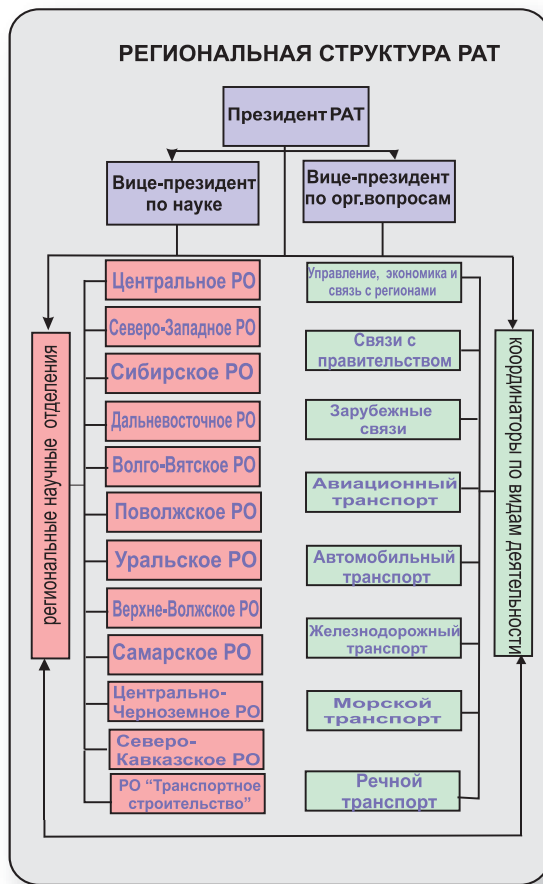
РЕГИОНАЛЬНАЯ СТРУКТУРА РАТ

Президент РАТ

Вице-президент по науке

Вице-президент по орг.вопросам

региональные научные отделения

Центральное РО

Северо-Западное РО

Сибирское РО

Дальневосточное РО

Волго-Вятское РО

Поволжское РО

Уральское РО

Верхне-Волжское РО

Самарское РО

Центрально-Черноземное РО

Северо-Кавказское РО

РО "Транспортное строительство"

Управление, экономика и связь с регионами

Связи с правительством

Зарубежные связи

Авиационный транспорт

Автомобильный транспорт

Железнодорожный транспорт

Морской транспорт

Речной транспорт

координаторы по видам деятельности